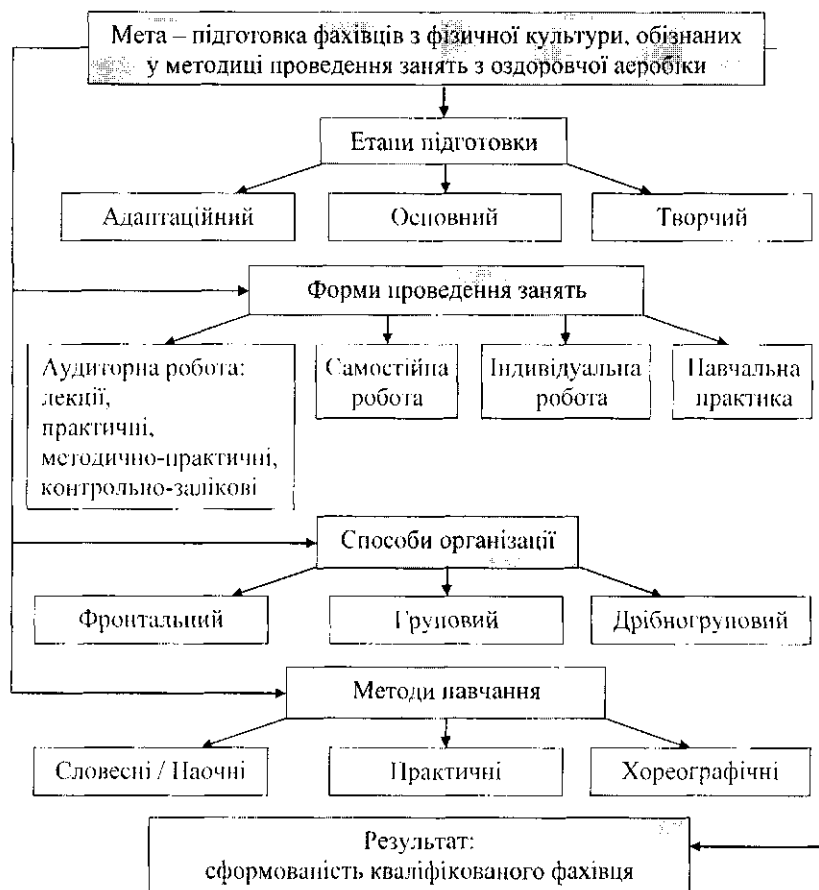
Мета – підготовка фахівців з фізичної культури, обізнаних у методиці проведення занять з оздоровчої аеробіки

Етапи підготовки

Адаптаційний

Основний

Творчий

Форми проведення занять

Аудиторна робота: лекції, практичні, методично-практичні, контрольно-залікові

Самостійна робота

Індивідуальна робота

Навчальна практика

Способи організації

Фронтальний

Груповий

Дрібногруповий

Методи навчання

Словесні / Наочні

Практичні

Хореографічні

Результат: сформованість кваліфікованого фахівця